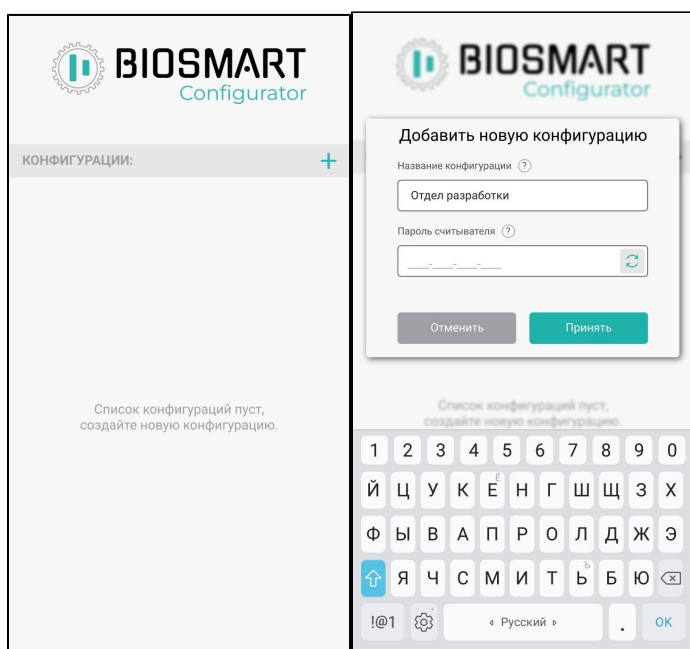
BIOSMART
Configurator

КОНФИГУРАЦИИ: +

Список конфигураций пуст, создайте новую конфигурацию.

BIOSMART
Configurator

Добавить новую конфигурацию

Название конфигурации ?

Отдел разработки

Пароль считывателя ?

___-___-___-___

Отменить Принять

Список конфигураций пуст, создайте новую конфигурацию.

1 2 3 4 5 6 7 8 9 0
Й Ц У К Е Н Г Ш Щ З Х
Ф Ы В А П Р О Л Д Ж Э
Я Ч С М И Т Ь Б Ю
!@1 ◂ Русский ▸ . OK